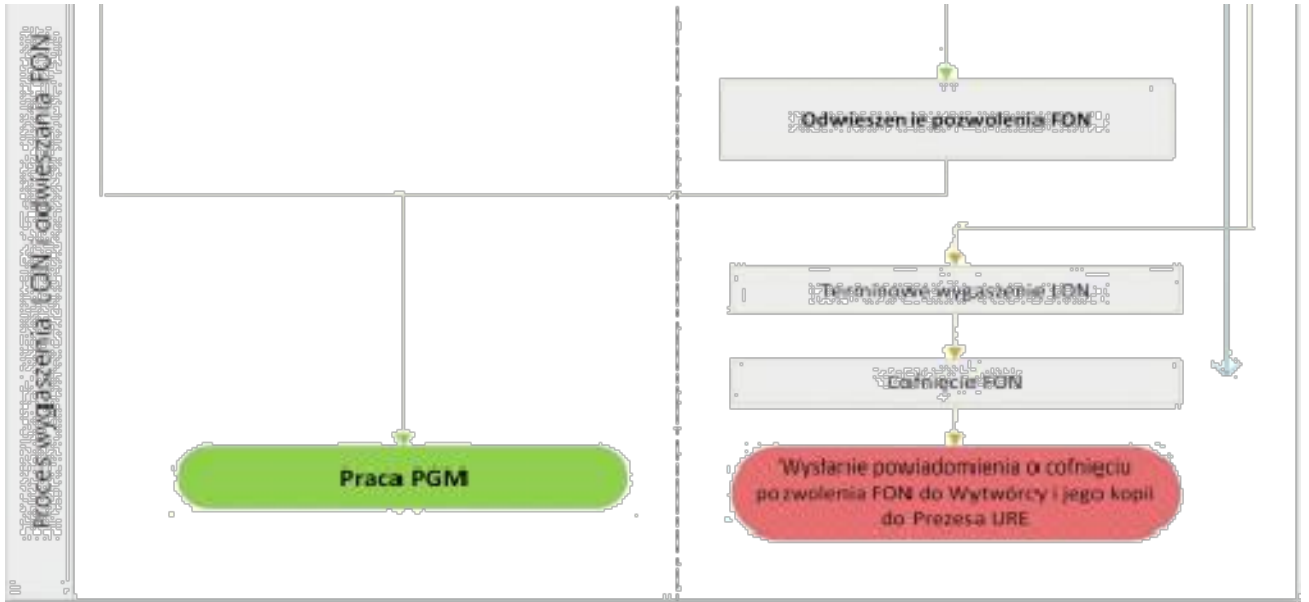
Proces wygaszenia FON i odwieszania FON

Odwieszen ie pozwolenia FON

Terminowe wygaszenia FON

Cofnięcie FON

Praca PGM

Wysłanie powiadomienia o cofnięciu pozwolenia FON do Wytwórcy i jego kopii do Prezesa URE